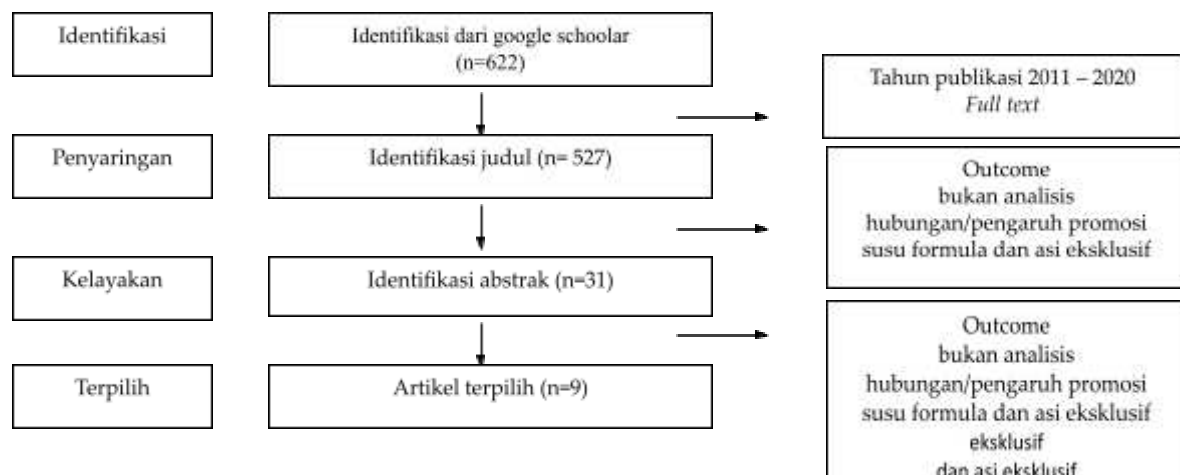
Identifikasi

Identifikasi dari google schoolar (n=622)

Tahun publikasi 2011 – 2020 *Full text*

Penyaringan

Identifikasi judul (n= 527)

Outcome bukan analisis hubungan/pengaruh promosi susu formula dan asi eksklusif

Kelayakan

Identifikasi abstrak (n=31)

Outcome bukan analisis hubungan/pengaruh promosi susu formula dan asi eksklusif eksklusif dan asi eksklusif

Terpilih

Artikel terpilih (n=9)